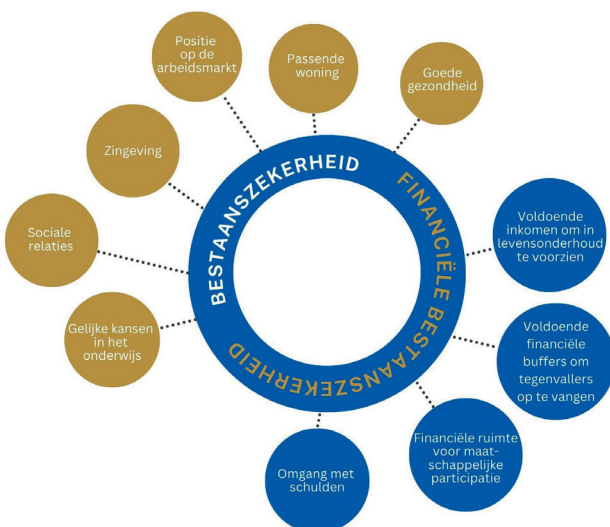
Positie op de arbeidsmarkt

Passende woning

Goede gezondheid

Zingeving

BESTAANSZEKERHEID

FINANCIËLE BESTAANSZEKERHEID

Sociale relaties

Voldoende inkomen om in levensonderhoud te voorzien

Gelijke kansen in het onderwijs

Voldoende financiële buffers om tegenvallers op te vangen

Financiële ruimte voor maatschappelijke participatie

Omgang met schulden